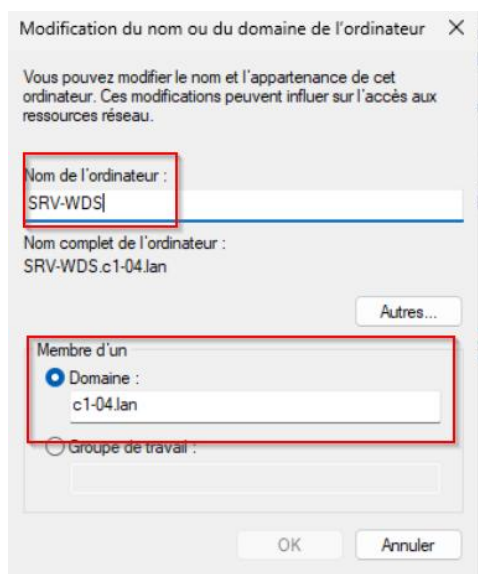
Modification du nom ou du domaine de l'ordinateur ×

Vous pouvez modifier le nom et l'appartenance de cet ordinateur. Ces modifications peuvent influer sur l'accès aux ressources réseau.

Nom de l'ordinateur :
SRV-WDS

Nom complet de l'ordinateur :
SRV-WDS.c1-04.lan

Autres...

Membre d'un
Domaine :
c1-04.lan
Groupe de travail :

OK Annuler